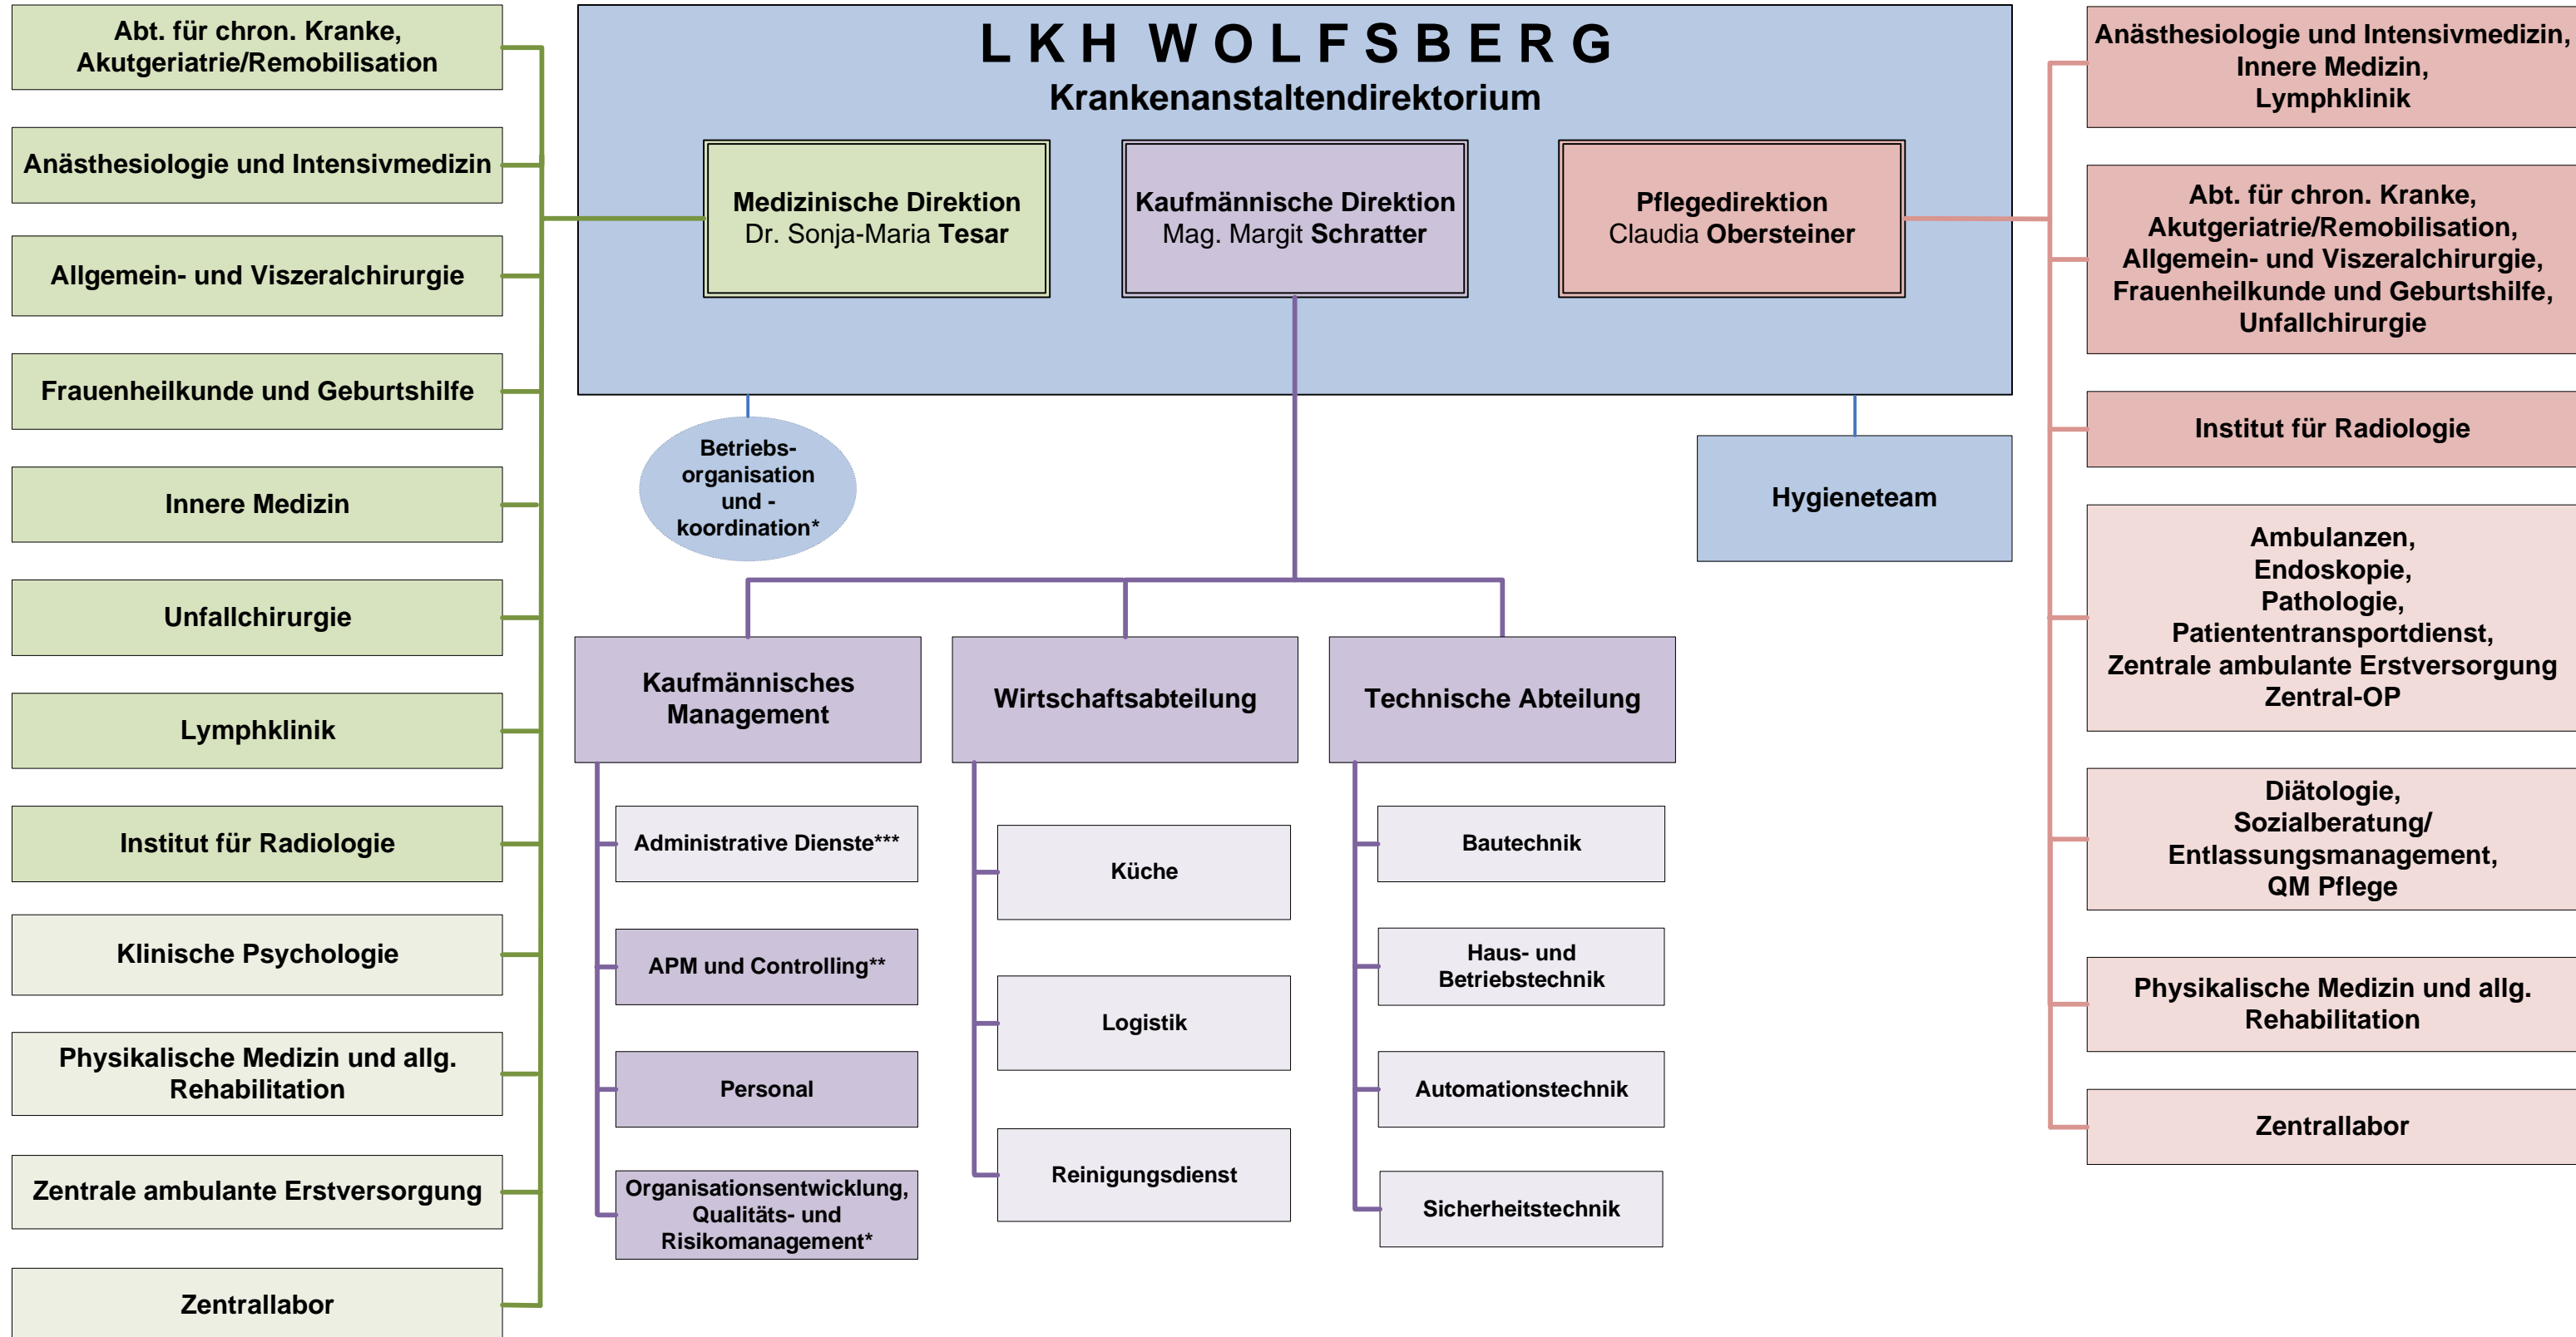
L K H W O L F S B E R G
Krankenanstaltendirektorium

Medizinische Direktion
Dr. Sonja-Maria Tesar

Kaufmännische Direktion
Mag. Margit Schratter

Pflegedirektion
Claudia Obersteiner

Abt. für chron. Kranke, Akutgeriatrie/Remobilisation

Anästhesiologie und Intensivmedizin

Allgemein- und Viszeralchirurgie

Frauenheilkunde und Geburtshilfe

Innere Medizin

Unfallchirurgie

Lymphklinik

Institut für Radiologie

Klinische Psychologie

Physikalische Medizin und allg. Rehabilitation

Zentrale ambulante Erstversorgung

Zentrallabor

Betriebs-organisation und -koordination*

Kaufmännisches Management

Administrative Dienste***

APM und Controlling**

Personal

Organisationsentwicklung, Qualitäts- und Risikomanagement*

Wirtschaftsabteilung

Küche

Logistik

Reinigungsdienst

Technische Abteilung

Bautechnik

Haus- und Betriebstechnik

Automationstechnik

Sicherheitstechnik

Hygieneteam

Anästhesiologie und Intensivmedizin, Innere Medizin, Lymphklinik

Abt. für chron. Kranke, Akutgeriatrie/Remobilisation, Allgemein- und Viszeralchirurgie, Frauenheilkunde und Geburtshilfe, Unfallchirurgie

Institut für Radiologie

Ambulanzen, Endoskopie, Pathologie, Patiententransportdienst, Zentrale ambulante Erstversorgung Zentral-OP

Diätologie, Sozialberatung/ Entlassungsmanagement, QM Pflege

Physikalische Medizin und allg. Rehabilitation

Zentrallabor